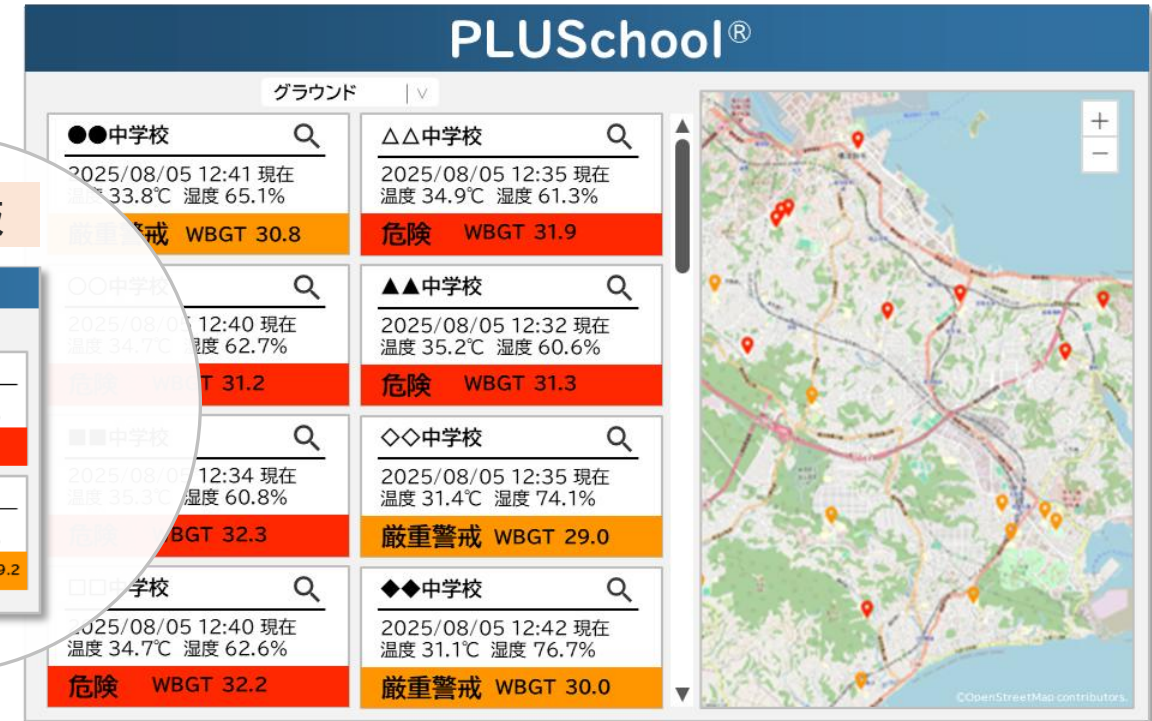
PLUSchool®

グラウンド

●●中学校
2025/08/05 12:41 現在
温度 33.8℃ 湿度 65.1%
厳重警戒 WBGT 30.8

△△中学校
2025/08/05 12:35 現在
温度 34.9℃ 湿度 61.3%
危険 WBGT 31.9

〇〇中学校
2025/08/05 12:40 現在
温度 34.7℃ 湿度 62.7%
危険 WBGT 31.2

▲▲中学校
2025/08/05 12:32 現在
温度 35.2℃ 湿度 60.6%
危険 WBGT 31.3

■■中学校
2025/08/05 12:34 現在
温度 35.3℃ 湿度 60.8%
危険 WBGT 32.3

◇◇中学校
2025/08/05 12:35 現在
温度 31.4℃ 湿度 74.1%
厳重警戒 WBGT 29.0

□□中学校
2025/08/05 12:40 現在
温度 34.7℃ 湿度 62.6%
危険 WBGT 32.2

◆◆中学校
2025/08/05 12:42 現在
温度 31.1℃ 湿度 76.7%
厳重警戒 WBGT 30.0

+
−
©OpenStreetMap contributors.